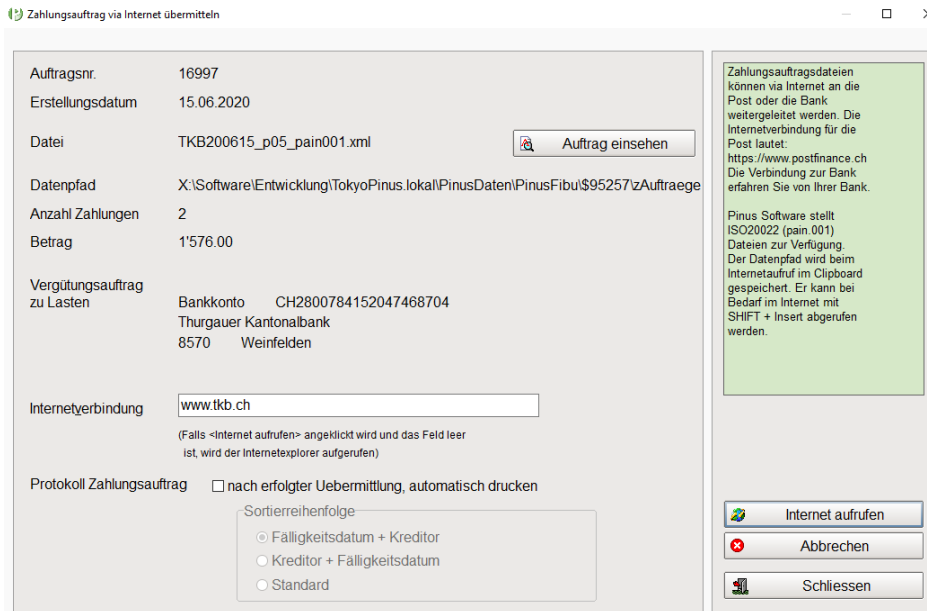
Zahlungsauftrag via Internet übermitteln

Auftragsnr. 16997
Erstellungsdatum 15.06.2020

Datei TKB200615_p05_pain001.xml

Auftrag einsehen

Datenpfad X:\Software\Entwicklung\TokyoPinus.lokal\PinusDaten\PinusFibu\$95257\zAuftraege

Anzahl Zahlungen 2
Betrag 1'576.00

Vergütungsauftrag zu Lasten
Bankkonto CH2800784152047468704
Thurgauer Kantonalbank
8570 Weinfelden

Internetverbindung www.tkb.ch

(Falls <Internet aufrufen> angeklickt wird und das Feld leer ist, wird der Internetexplorer aufgerufen)

Protokoll Zahlungsauftrag nach erfolgter Uebermittlung, automatisch drucken

Sortierreihenfolge
Fälligkeitsdatum + Kreditor
Kreditor + Fälligkeitsdatum
Standard

Zahlungsauftragsdateien können via Internet an die Post oder die Bank weitergeleitet werden. Die Internetverbindung für die Post lautet: https://www.postfinance.ch Die Verbindung zur Bank erfahren Sie von Ihrer Bank.

Pinus Software stellt ISO20022 (pain.001) Dateien zur Verfügung. Der Datenpfad wird beim Internetaufruf im Clipboard gespeichert. Er kann bei Bedarf im Internet mit SHIFT + Insert abgerufen werden.

Internet aufrufen
Abbrechen
Schliessen